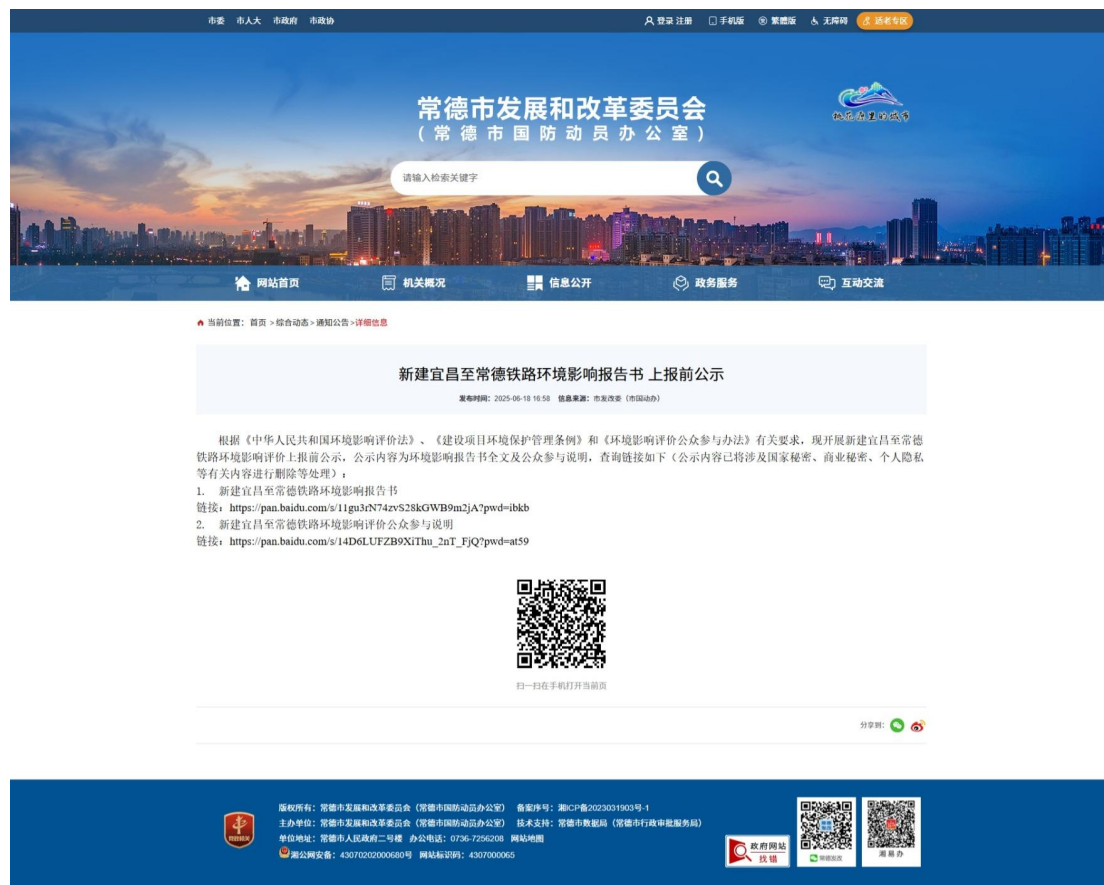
市委 市人大 市政府 市政协

登录 注册 手机版 繁體版 无障碍 适老专区

常德市发展和改革委员会
（常德市国防动员办公室）

桃花源里的城市

请输入检索关键字

网站首页 机关概况 信息公开 政务服务 互动交流

当前位置：首页 > 综合动态 > 通知公告 > 详细信息

新建宜昌至常德铁路环境影响报告书 上报前公示

发布时间：2025-06-18 16:58 信息来源：市发改委（市国动办）

根据《中华人民共和国环境影响评价法》、《建设项目环境保护管理条例》和《环境影响评价公众参与办法》有关要求，现开展新建宜昌至常德铁路环境影响评价上报前公示，公示内容为环境影响报告书全文及公众参与说明，查询链接如下（公示内容已将涉及国家秘密、商业秘密、个人隐私等有关内容进行删除等处理）：

1. 新建宜昌至常德铁路环境影响报告书
链接：https://pan.baidu.com/s/11gu3rN74zvS28kGWB9m2jA?pwd=ibkb
2. 新建宜昌至常德铁路环境影响评价公众参与说明
链接：https://pan.baidu.com/s/14D6LUFZB9XiThu_2nT_FjQ?pwd=at59

扫一扫在手机打开当前页

分享到：

版权所有：常德市发展和改革委员会（常德市国防动员办公室） 备案序号：湘ICP备2023031903号-1
主办单位：常德市发展和改革委员会（常德市国防动员办公室） 技术支持：常德市数据局（常德市行政审批服务局）
单位地址：常德市人民政府二号楼 办公电话：0736-7256208 网站地图
湘公网安备：43070202000680号 网站标识码：4307000065

党政机关

政府网站 找错

常德发改

湘易办